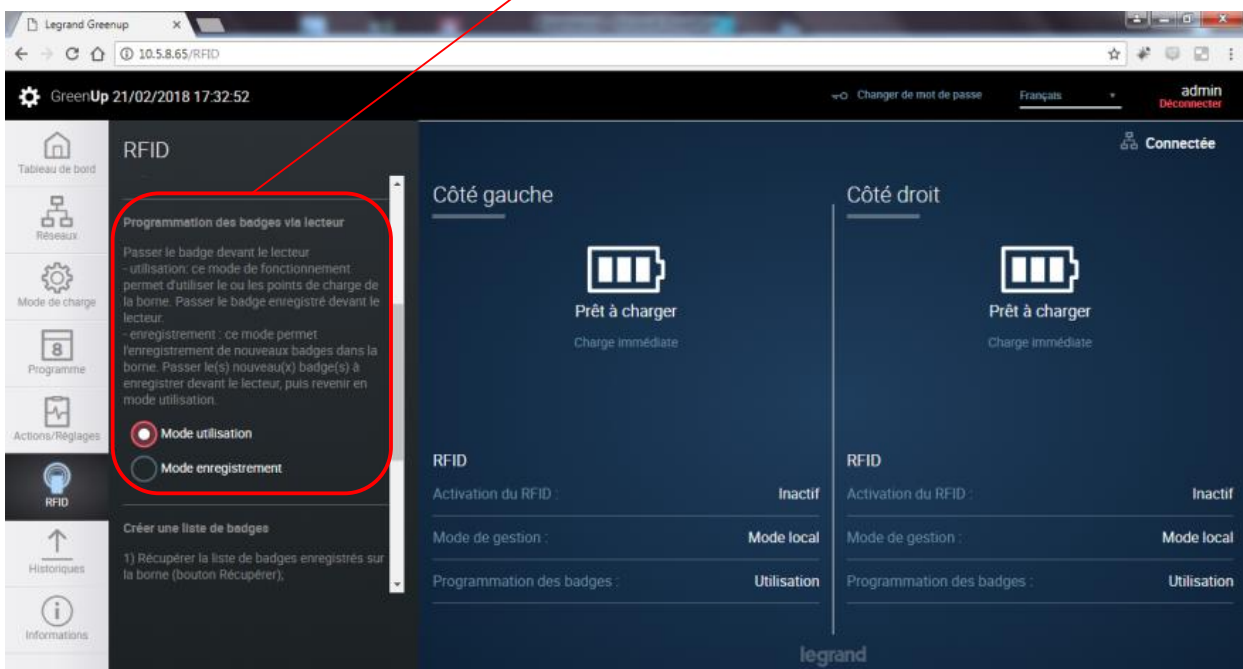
Legrand Greenup

10.5.8.65/RFID

GreenUp 21/02/2018 17:32:52

Changer de mot de passe

Français

admin
Déconnecter

Tableau de bord

Réseaux

Mode de charge

8

Programme

Actions/Réglages

RFID

Historiques

Informations

RFID

Programmation des badges via lecteur

Passer le badge devant le lecteur
- utilisation: ce mode de fonctionnement permet d'utiliser le ou les points de charge de la borne. Passer le badge enregistré devant le lecteur.
- enregistrement : ce mode permet l'enregistrement de nouveaux badges dans la borne. Passer le(s) nouveau(x) badge(s) à enregistrer devant le lecteur, puis revenir en mode utilisation.

Mode utilisation

Mode enregistrement

Créer une liste de badges

1) Récupérer la liste de badges enregistrés sur la borne (bouton Récupérer);

Connectée

Côté gauche

Prêt à charger

Charge immédiate

RFID

| Activation du RFID : | Inactif |
|---|---|
| Mode de gestion : | Mode local |
| Programmation des badges : | Utilisation |

Côté droit

Prêt à charger

Charge immédiate

RFID

| Activation du RFID : | Inactif |
|---|---|
| Mode de gestion : | Mode local |
| Programmation des badges : | Utilisation |

legrand